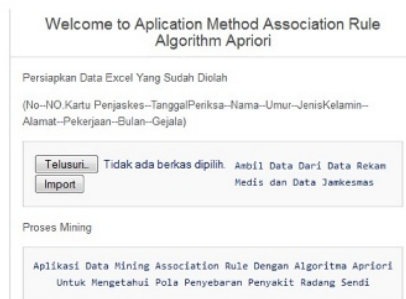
Welcome to Aplication Method Association Rule Algorithm Apriori

Persiapkan Data Excel Yang Sudah Diolah

(No--NO.Kartu Penjaskes--TanggalPeriksa--Nama--Umur--JenisKelamin--Alamat--Pekerjaan--Bulan--Gejala)

Telusuri... Tidak ada berkas dipilih. Ambil Data Dari Data Rekam Medis dan Data Jamkesmas

Import

Proses Mining

Aplikasi Data Mining Association Rule Dengan Algoritma Apriori Untuk Mengetahui Pola Penyebaran Penyakit Radang Sendi